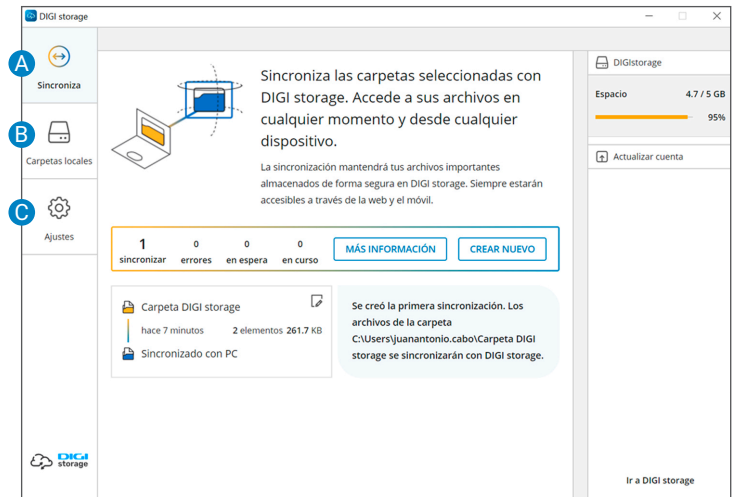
DIGI storage

A
Sincroniza

B
Carpetas locales

C
Ajustes

DIGI storage

Sincroniza las carpetas seleccionadas con DIGI storage. Accede a sus archivos en cualquier momento y desde cualquier dispositivo.

La sincronización mantendrá tus archivos importantes almacenados de forma segura en DIGI storage. Siempre estarán accesibles a través de la web y el móvil.

| 1 sincronizar | 0 errores | 0 en espera | 0 en curso | MÁS INFORMACIÓN | CREAR NUEVO |
|---|---|---|---|---|---|

Carpeta DIGI storage
hace 7 minutos 2 elementos 261.7 KB
Sincronizado con PC

Se creó la primera sincronización. Los archivos de la carpeta C:\Users\juanantonio.cabo\Carpeta DIGI storage se sincronizarán con DIGI storage.

DIGIstorage
Espacio 4.7 / 5 GB
95%
Actualizar cuenta

Ir a DIGI storage